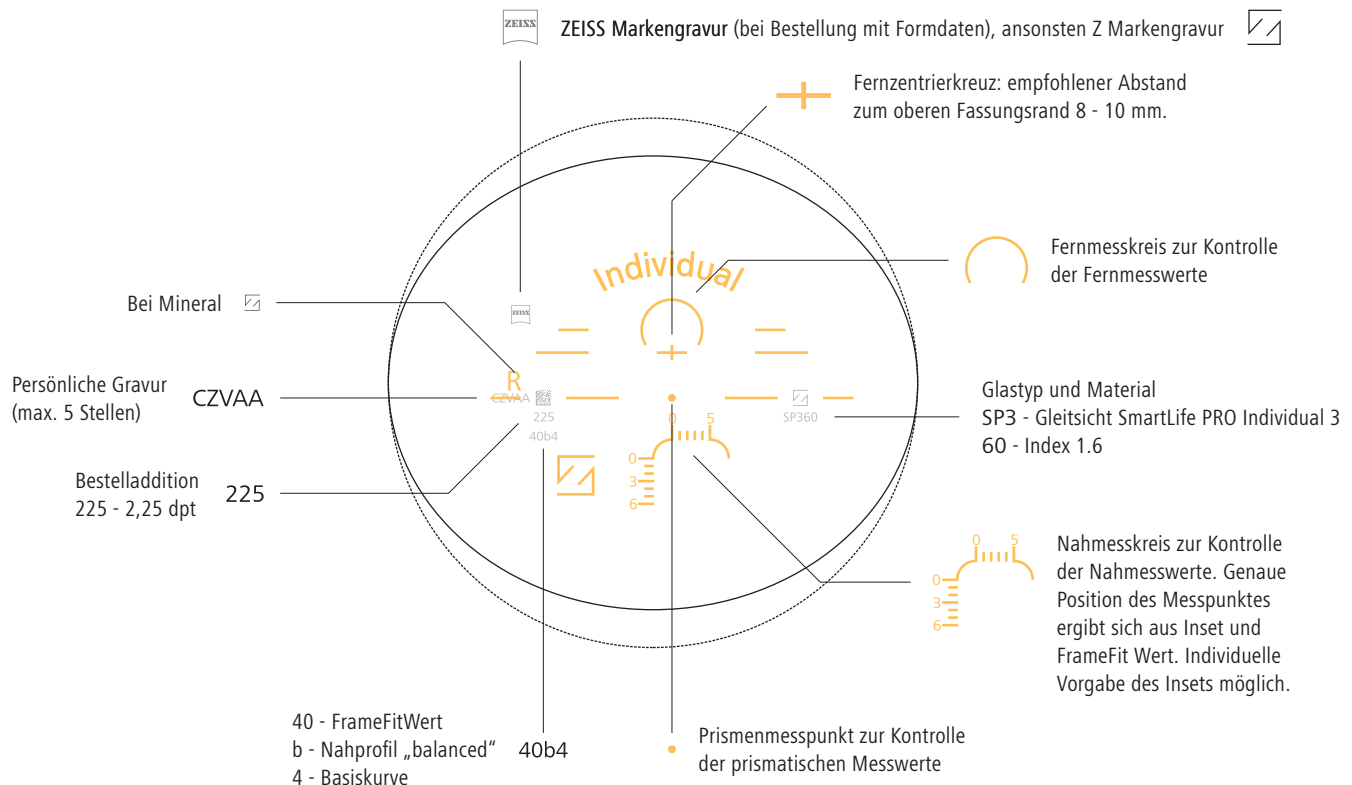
ZEISS

ZEISS Markengravur (bei Bestellung mit Formdaten), ansonsten Z Markengravur

Fernzentrierkreuz: empfohlener Abstand zum oberen Fassungsrand 8 - 10 mm.

Individual

Fernmesskreis zur Kontrolle der Fernmesswerte

Bei Mineral

ZEISS

R

Persönliche Gravur (max. 5 Stellen)

CZVAA

CZVAA

225

40b4

0 5

0
3
6

SP360

Glastyp und Material
SP3 - Gleitsicht SmartLife PRO Individual 3
60 - Index 1.6

Bestelladdition
225 - 2,25 dpt

225

0 5

0
3
6

Nahmesskreis zur Kontrolle der Nahmesswerte. Genaue Position des Messpunktes ergibt sich aus Inset und FrameFit Wert. Individuelle Vorgabe des Insets möglich.

40 - FrameFitWert
b - Nahprofil „balanced“
4 - Basiskurve

40b4

Prismenmesspunkt zur Kontrolle der prismatischen Messwerte